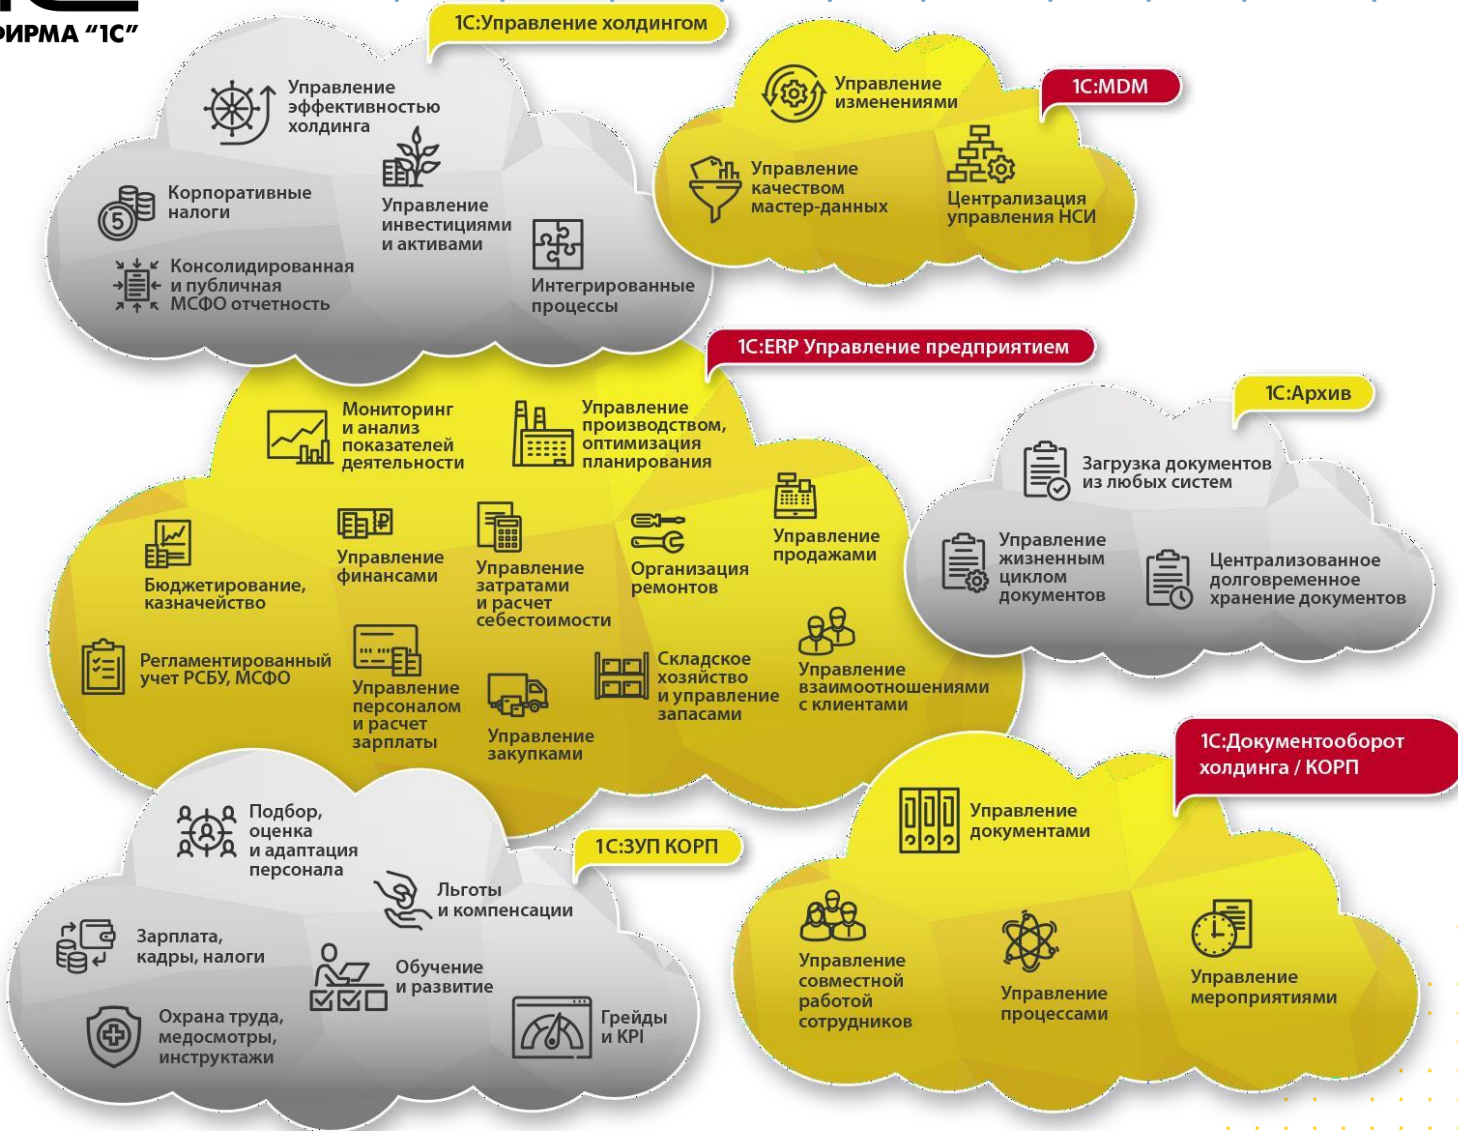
ИРМА "1С"

1С:Управление холдингом

Управление эффективностью холдинга

Корпоративные налоги

Управление инвестициями и активами

Консолидированная и публичная МСФО отчетность

Интегрированные процессы

Управление изменениями

1С:MDM

Управление качеством мастер-данных

Централизация управления НСИ

1С:ERP Управление предприятием

Мониторинг и анализ показателей деятельности

Управление производством, оптимизация планирования

Управление продажами

Бюджетирование, казначейство

Управление финансами

Управление затратами и расчет себестоимости

Организация ремонтов

Регламентированный учет РСБУ, МСФО

Управление персоналом и расчет зарплаты

Управление закупками

Складское хозяйство и управление запасами

Управление взаимоотношениями с клиентами

1С:Архив

Загрузка документов из любых систем

Управление жизненным циклом документов

Централизованное долговременное хранение документов

1С:Документооборот холдинга / КОРП

Управление документами

Управление совместной работой сотрудников

Управление процессами

Управление мероприятиями

Подбор, оценка и адаптация персонала

1С:ЗУП КОРП

Льготы и компенсации

Зарплата, кадры, налоги

Обучение и развитие

Охрана труда, медосмотры, инструктажи

Грейды и KPI